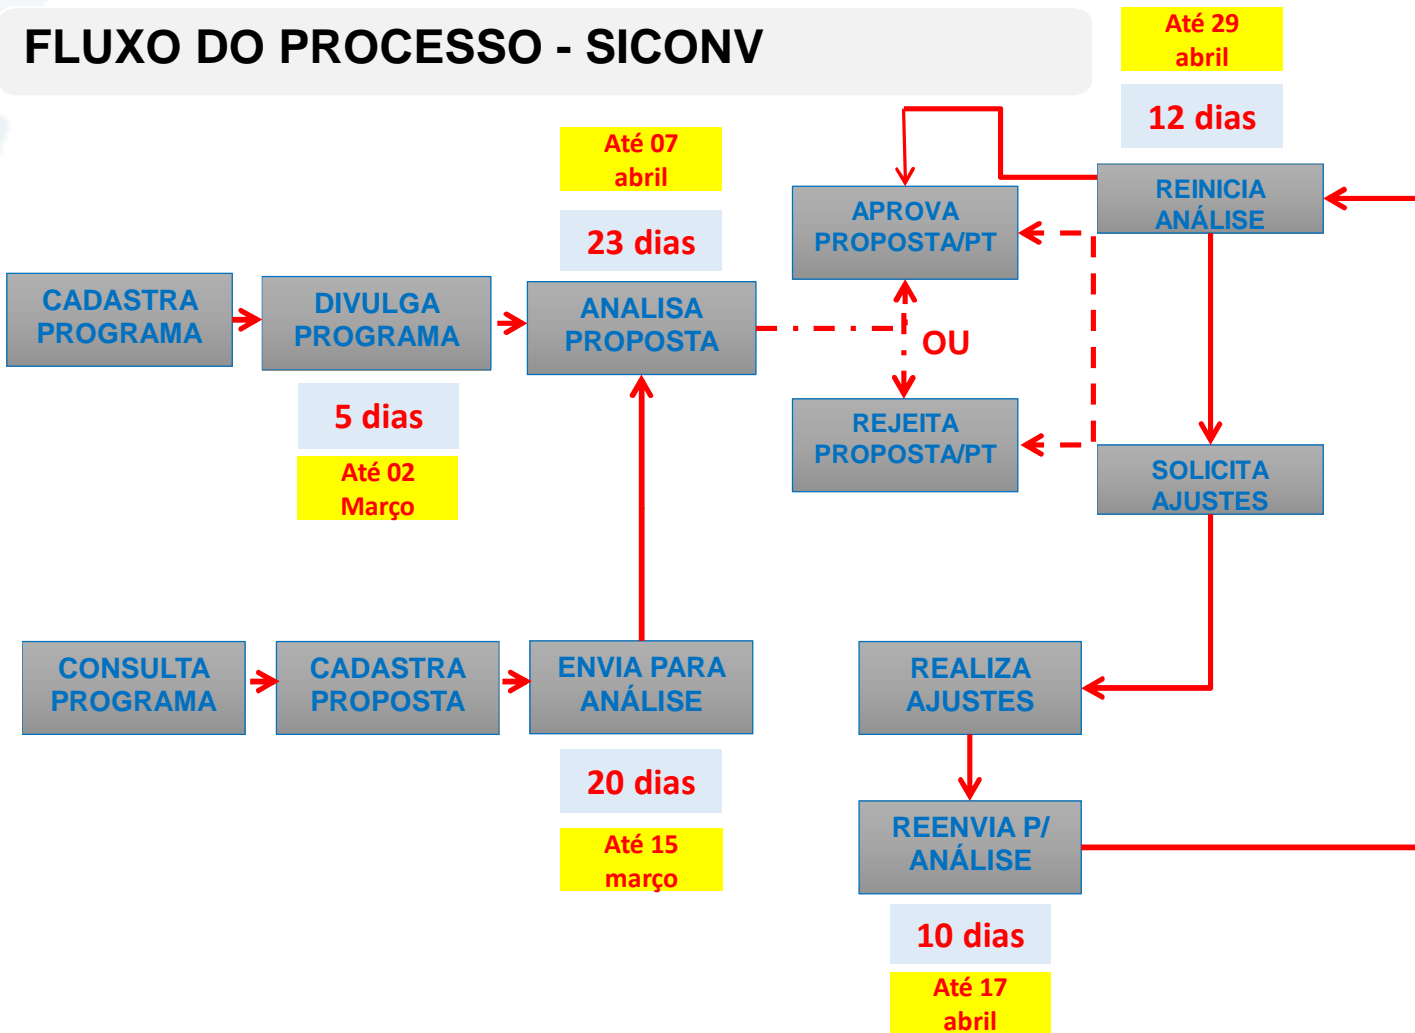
FLUXO DO PROCESSO - SICONV

Até 29 abril

12 dias

Até 07 abril

23 dias

APROVA PROPOSTA/PT

REINICIA ANÁLISE

CADASTRA PROGRAMA

DIVULGA PROGRAMA

ANALISA PROPOSTA

OU

5 dias

Até 02 Março

REJEITA PROPOSTA/PT

SOLICITA AJUSTES

CONSULTA PROGRAMA

CADASTRA PROPOSTA

ENVIA PARA ANÁLISE

REALIZA AJUSTES

20 dias

Até 15 março

REENVIA P/ ANÁLISE

10 dias

Até 17 abril